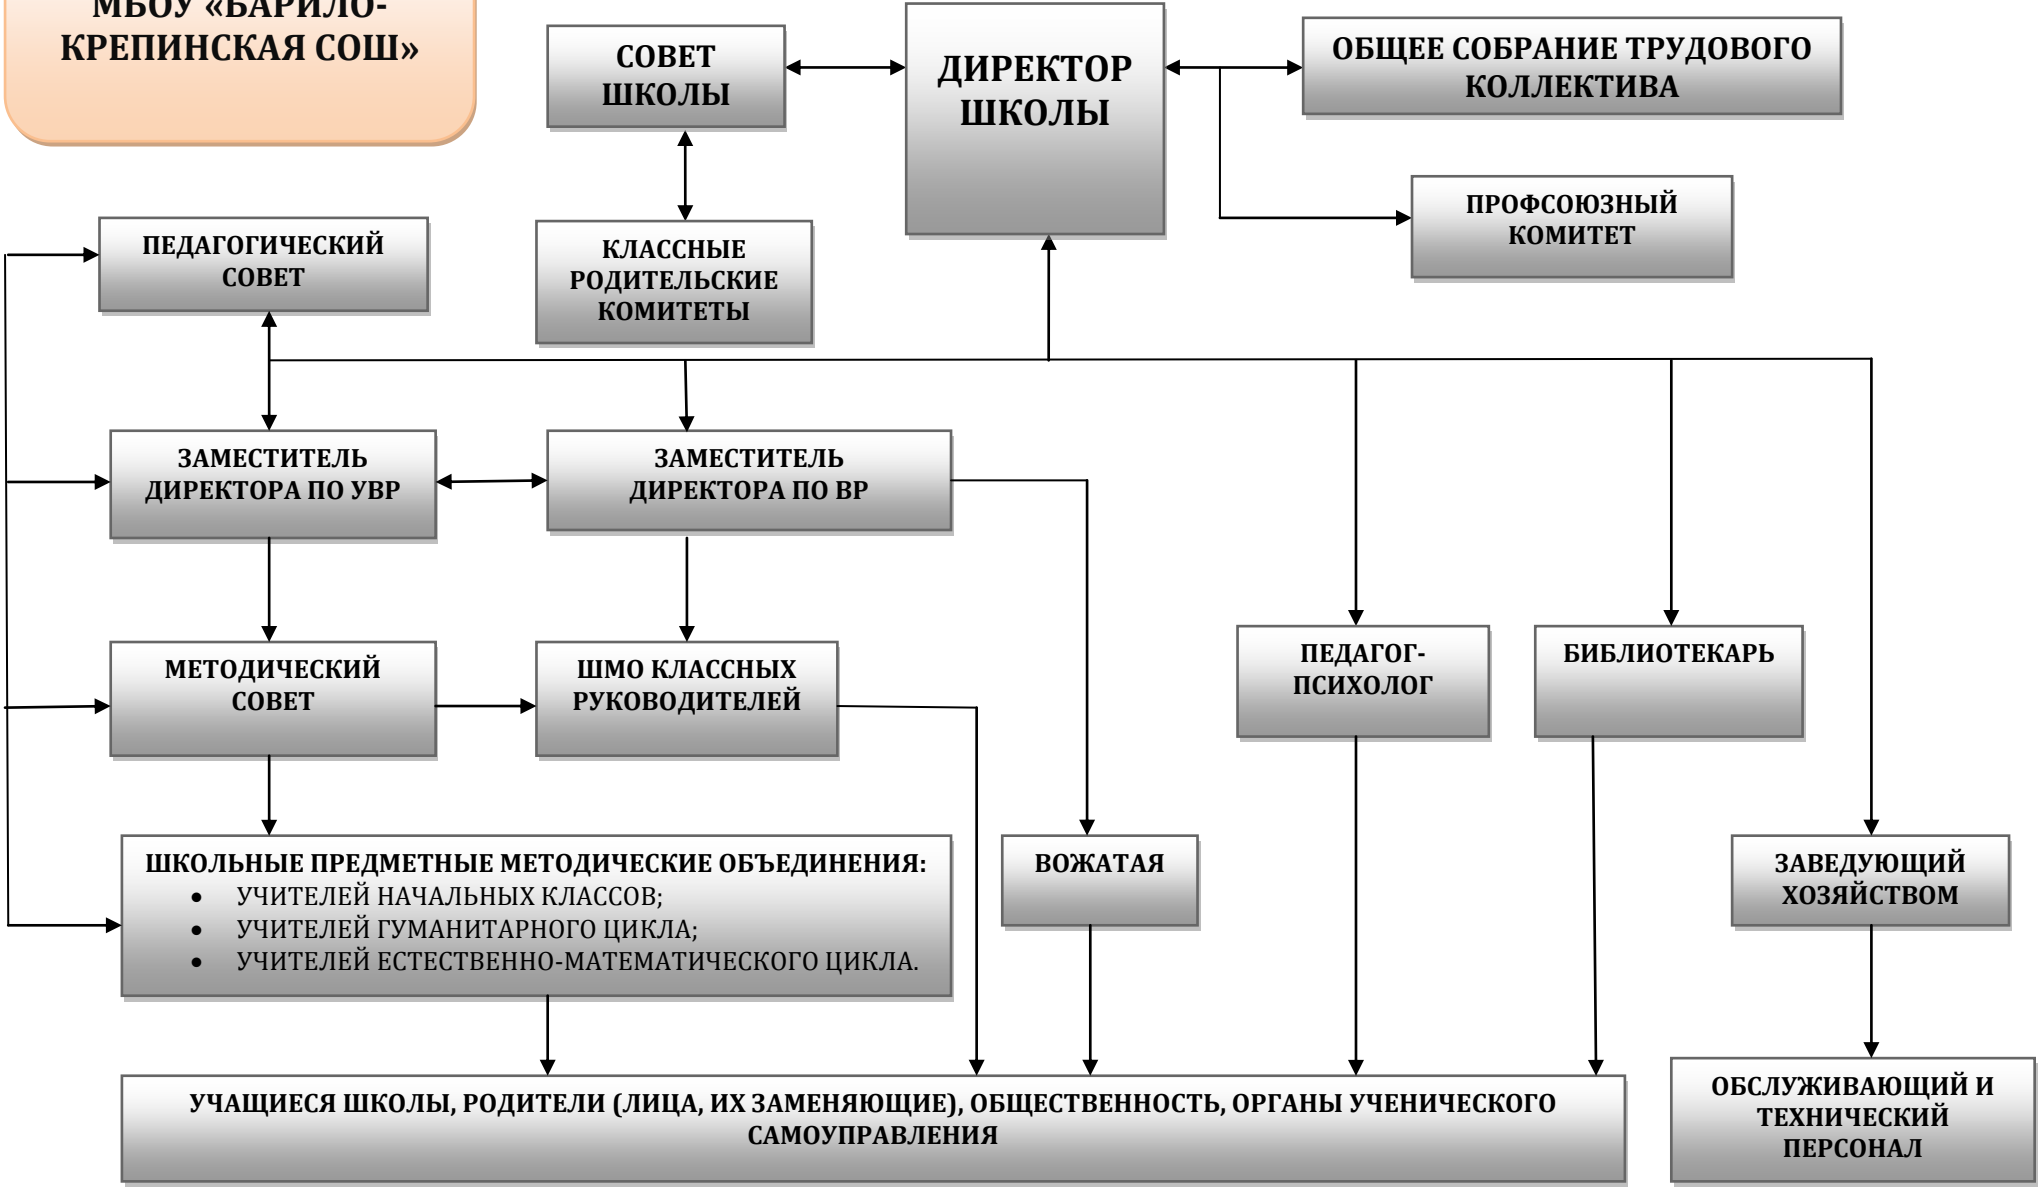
МБОУ «БАРИЛО-КРЕПИНСКАЯ СОШ»

СОВЕТ ШКОЛЫ

ДИРЕКТОР ШКОЛЫ

ОБЩЕЕ СОБРАНИЕ ТРУДОВОГО КОЛЛЕКТИВА

ПРОФСОЮЗНЫЙ КОМИТЕТ

ПЕДАГОГИЧЕСКИЙ СОВЕТ

КЛАССНЫЕ РОДИТЕЛЬСКИЕ КОМИТЕТЫ

ЗАМЕСТИТЕЛЬ ДИРЕКТОРА ПО УВР

ЗАМЕСТИТЕЛЬ ДИРЕКТОРА ПО ВР

МЕТОДИЧЕСКИЙ СОВЕТ

ШМО КЛАССНЫХ РУКОВОДИТЕЛЕЙ

ПЕДАГОГ-ПСИХОЛОГ

БИБЛИОТЕКАРЬ

ШКОЛЬНЫЕ ПРЕДМЕТНЫЕ МЕТОДИЧЕСКИЕ ОБЪЕДИНЕНИЯ:
• УЧИТЕЛЕЙ НАЧАЛЬНЫХ КЛАССОВ;
• УЧИТЕЛЕЙ ГУМАНИТАРНОГО ЦИКЛА;
• УЧИТЕЛЕЙ ЕСТЕСТВЕННО-МАТЕМАТИЧЕСКОГО ЦИКЛА.

ВОЖАТАЯ

ЗАВЕДУЮЩИЙ ХОЗЯЙСТВОМ

УЧАЩИЕСЯ ШКОЛЫ, РОДИТЕЛИ (ЛИЦА, ИХ ЗАМЕНЯЮЩИЕ), ОБЩЕСТВЕННОСТЬ, ОРГАНЫ УЧЕНИЧЕСКОГО САМОУПРАВЛЕНИЯ

ОБСЛУЖИВАЮЩИЙ И ТЕХНИЧЕСКИЙ ПЕРСОНАЛ